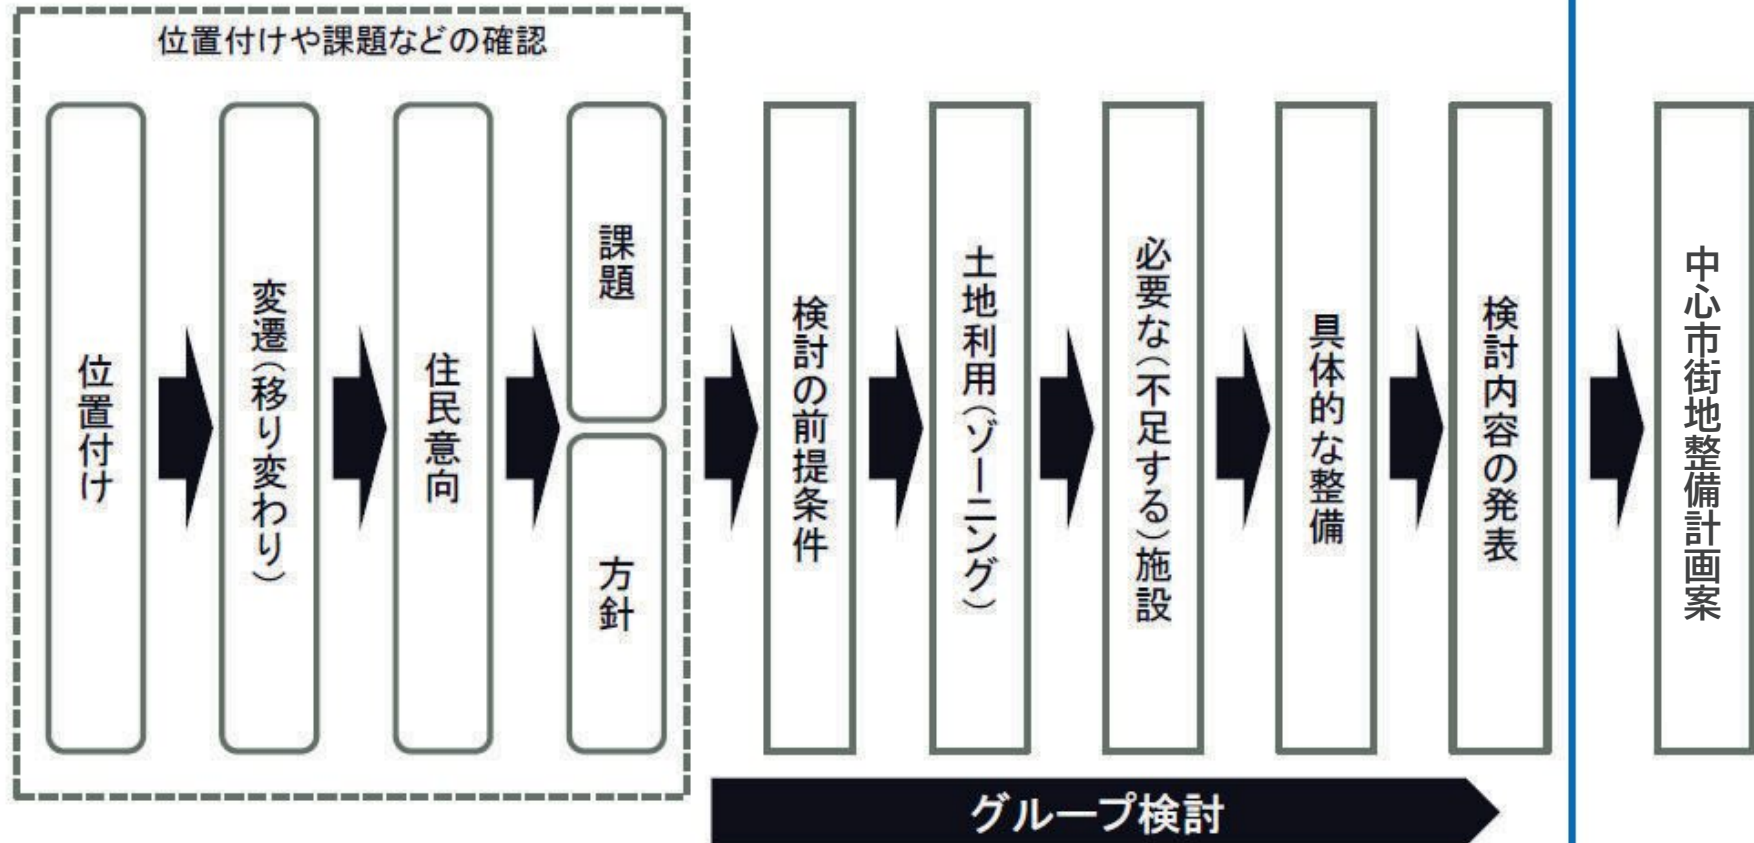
位置付けや課題などの確認

位置付け

変遷（移り変わり）

住民意向

課題

方針

検討の前提条件

土地利用（ゾーニング）

必要な（不足する）施設

具体的な整備

検討内容の発表

中心市街地整備計画案

グループ検討